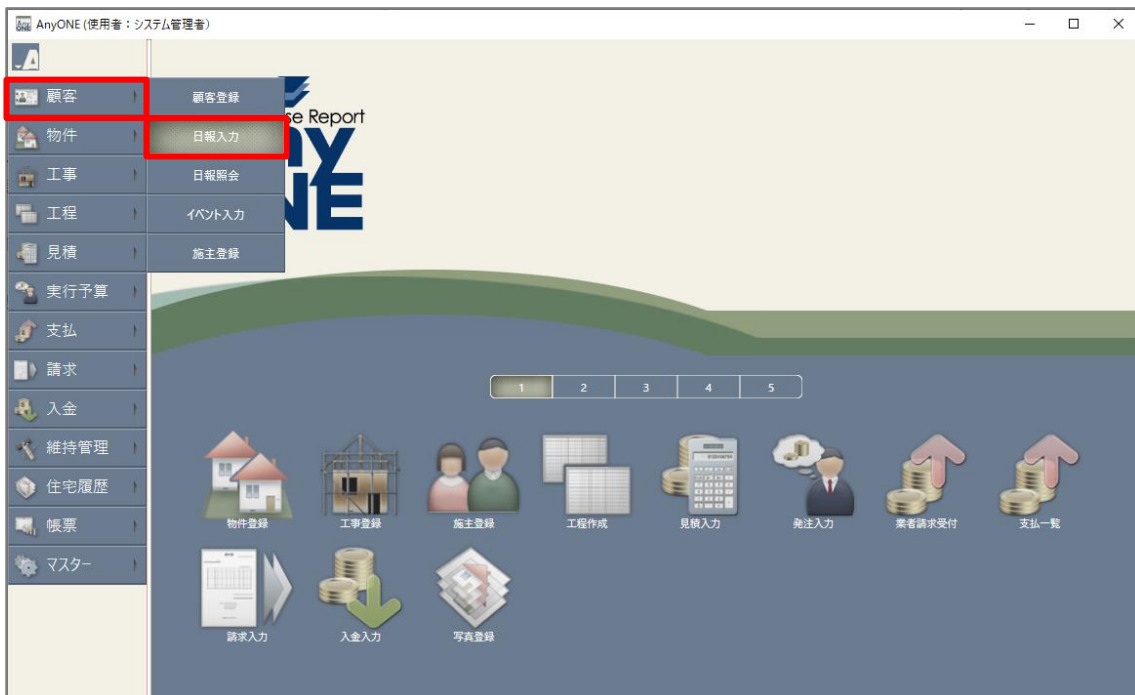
AnyONE (使用者：システム管理者)

顧客
物件
工事
工程
見積
実行予算
支払
請求
入金
維持管理
住宅履歴
帳票
マスター

顧客登録
日報入力
日報照会
イベント入力
施主登録

se Report
Y
NE

1 2 3 4 5

物件登録
工事登録
施主登録
工程作成
見積入力
発注入力
業者請求受付
支払一覧
請求入力
入金入力
写真登録